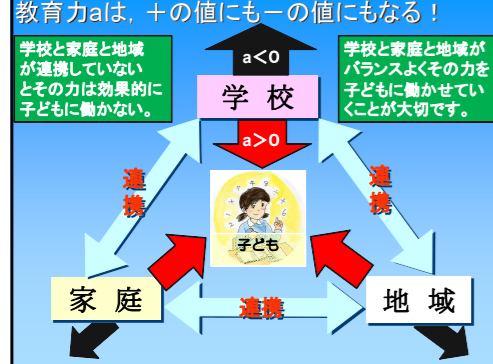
教育力aは，＋の値にも－の値にもなる！

学校と家庭と地域が連携していないとその力は効果的に子どもに働かない。

学校と家庭と地域がバランスよくその力を子どもに働かせていくことが大切です。

a＜0

学　校

a＞0

連携

連携

子ども

家　庭

連携

地　域